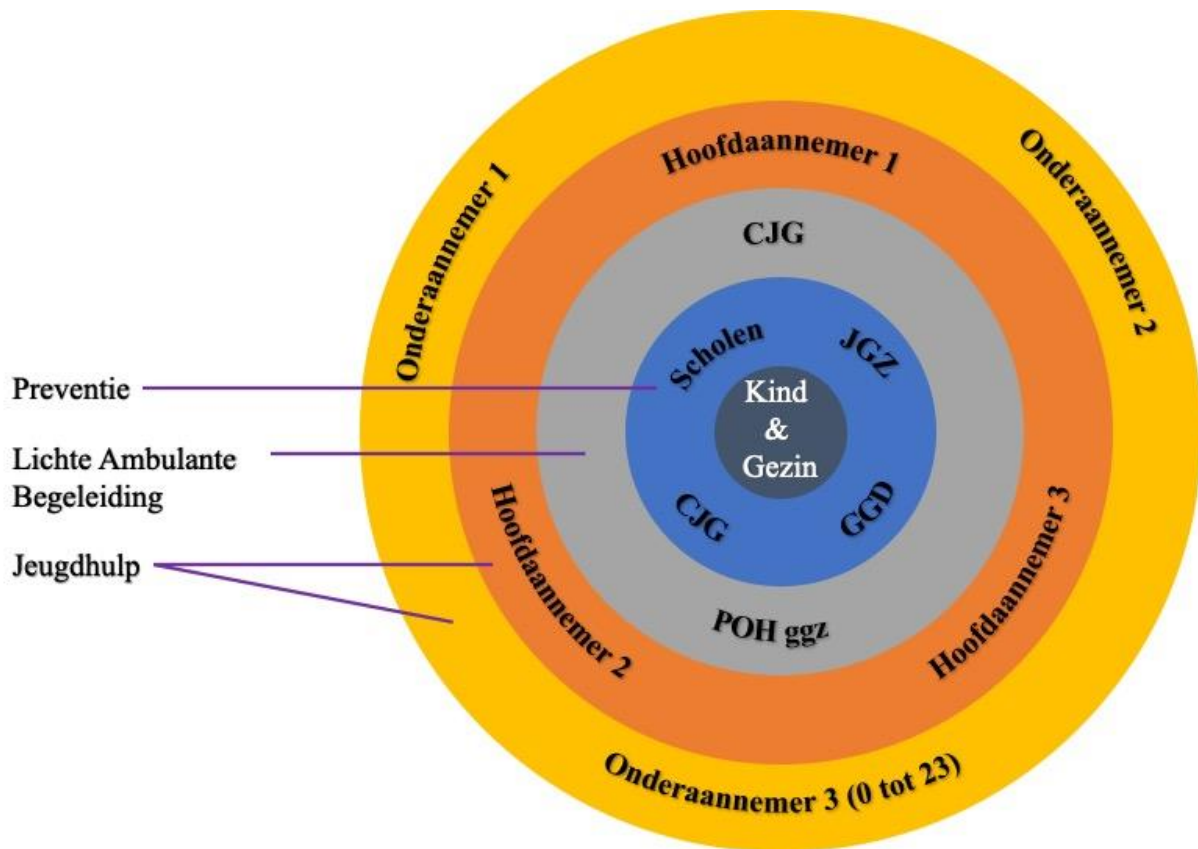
Hoofdaannemer 1

Onderaannemer 1

Onderaannemer 2

CJG

Scholen

JGZ

Kind & Gezin

CJG

GGD

POH ggz

Hoofdaannemer 2

Hoofdaannemer 3

Onderaannemer 3 (0 tot 23)

Preventie

Lichte Ambulante Begeleiding

Jeugdhulp